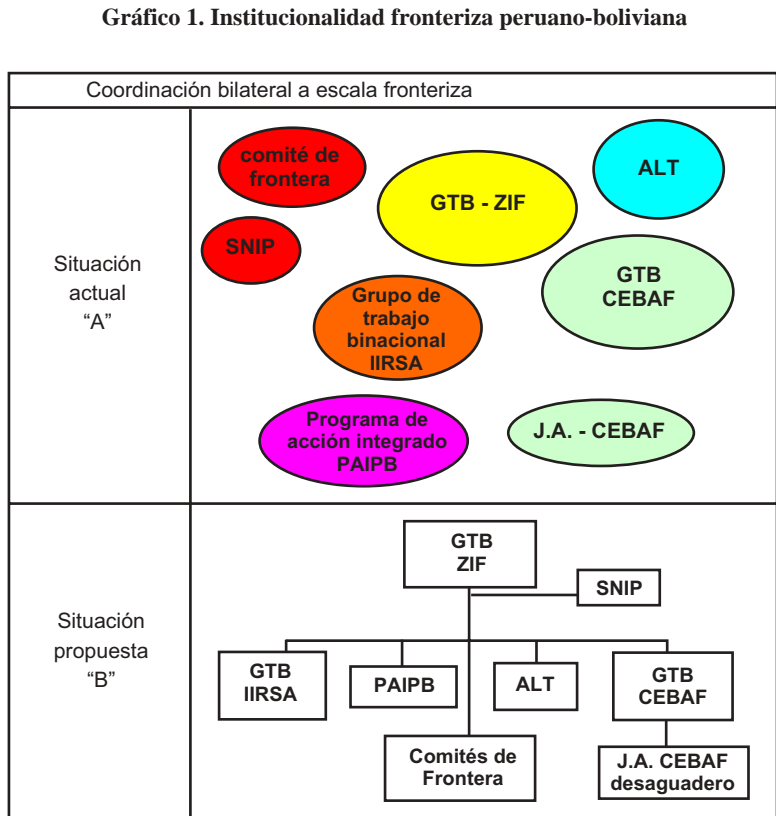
Gráfico 1. Institucionalidad fronteriza peruano-boliviana

Coordinación bilateral a escala fronteriza

Situación actual "A"

comité de frontera

GTB - ZIF

ALT

SNIP

GTB CEBAF

Grupo de trabajo binacional IIRSA

Programa de acción integrado PAIPB

J.A. - CEBAF

Situación propuesta "B"

GTB ZIF

SNIP

GTB IIRSA

PAIPB

ALT

GTB CEBAF

Comités de Frontera

J.A. CEBAF desaguadero